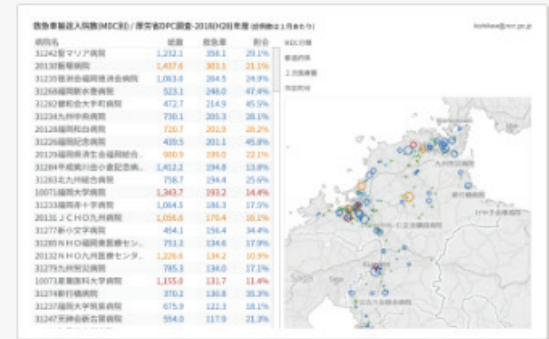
救急車搬送入院数(MDC別) / 厚労省DPC調査-2018(H30)年度 (症例数は1月あたり)

kishikaw@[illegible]

| 病院名 | 総数 | 救急車 | 割合 |
|---|---|---|---|
| 31242聖マリア病院 | 1,232.1 | 358.1 | 29.1% |
| 20130飯塚病院 | 1,437.6 | 303.1 | 21.1% |
| 31235独立行政法人福岡県済生会病院 | 1,083.4 | 264.5 | 24.9% |
| 31268福岡県筑後病院 | 523.1 | 248.0 | 47.4% |
| 31282産業医科大学病院 | 472.7 | 214.9 | 45.5% |
| 31235九州中央病院 | 730.1 | 205.3 | 28.1% |
| 20126福岡和白病院 | 720.7 | 201.9 | 28.2% |
| 31226福岡記念病院 | 439.5 | 201.1 | 45.8% |
| 20129福岡県済生会福岡総合... | 900.9 | 199.0 | 22.1% |
| 31284戸畑共立病院記念病... | 1,412.2 | 194.8 | 13.8% |
| 31263北九州総合病院 | 761.7 | 194.4 | 25.5% |
| 10071福岡大学病院 | 1,343.7 | 193.2 | 14.4% |
| 31233福岡赤十字病院 | 1,064.3 | 186.3 | 17.5% |
| 20131ＪＣＨＯ九州病院 | 1,056.6 | 170.4 | 16.1% |
| 31277新小文字病院 | 454.1 | 156.4 | 34.4% |
| 31285ＮＨＯ福岡東医療セン... | 751.2 | 134.6 | 17.9% |
| 20132ＮＨＯ九州医療センタ... | 1,226.6 | 134.2 | 10.9% |
| 31279九州労災病院 | 785.3 | 134.0 | 17.1% |
| 10073産業医科大学病院 | 1,155.0 | 131.7 | 11.4% |
| 31274新行橋病院 | 370.2 | 130.8 | 35.3% |
| 31237福岡大学筑紫病院 | 675.9 | 122.3 | 18.1% |
| 31247宗像水光会総合病院 | 554.0 | 117.9 | 21.3% |

MDC分類
都道府県
二次医療圏
市区町村